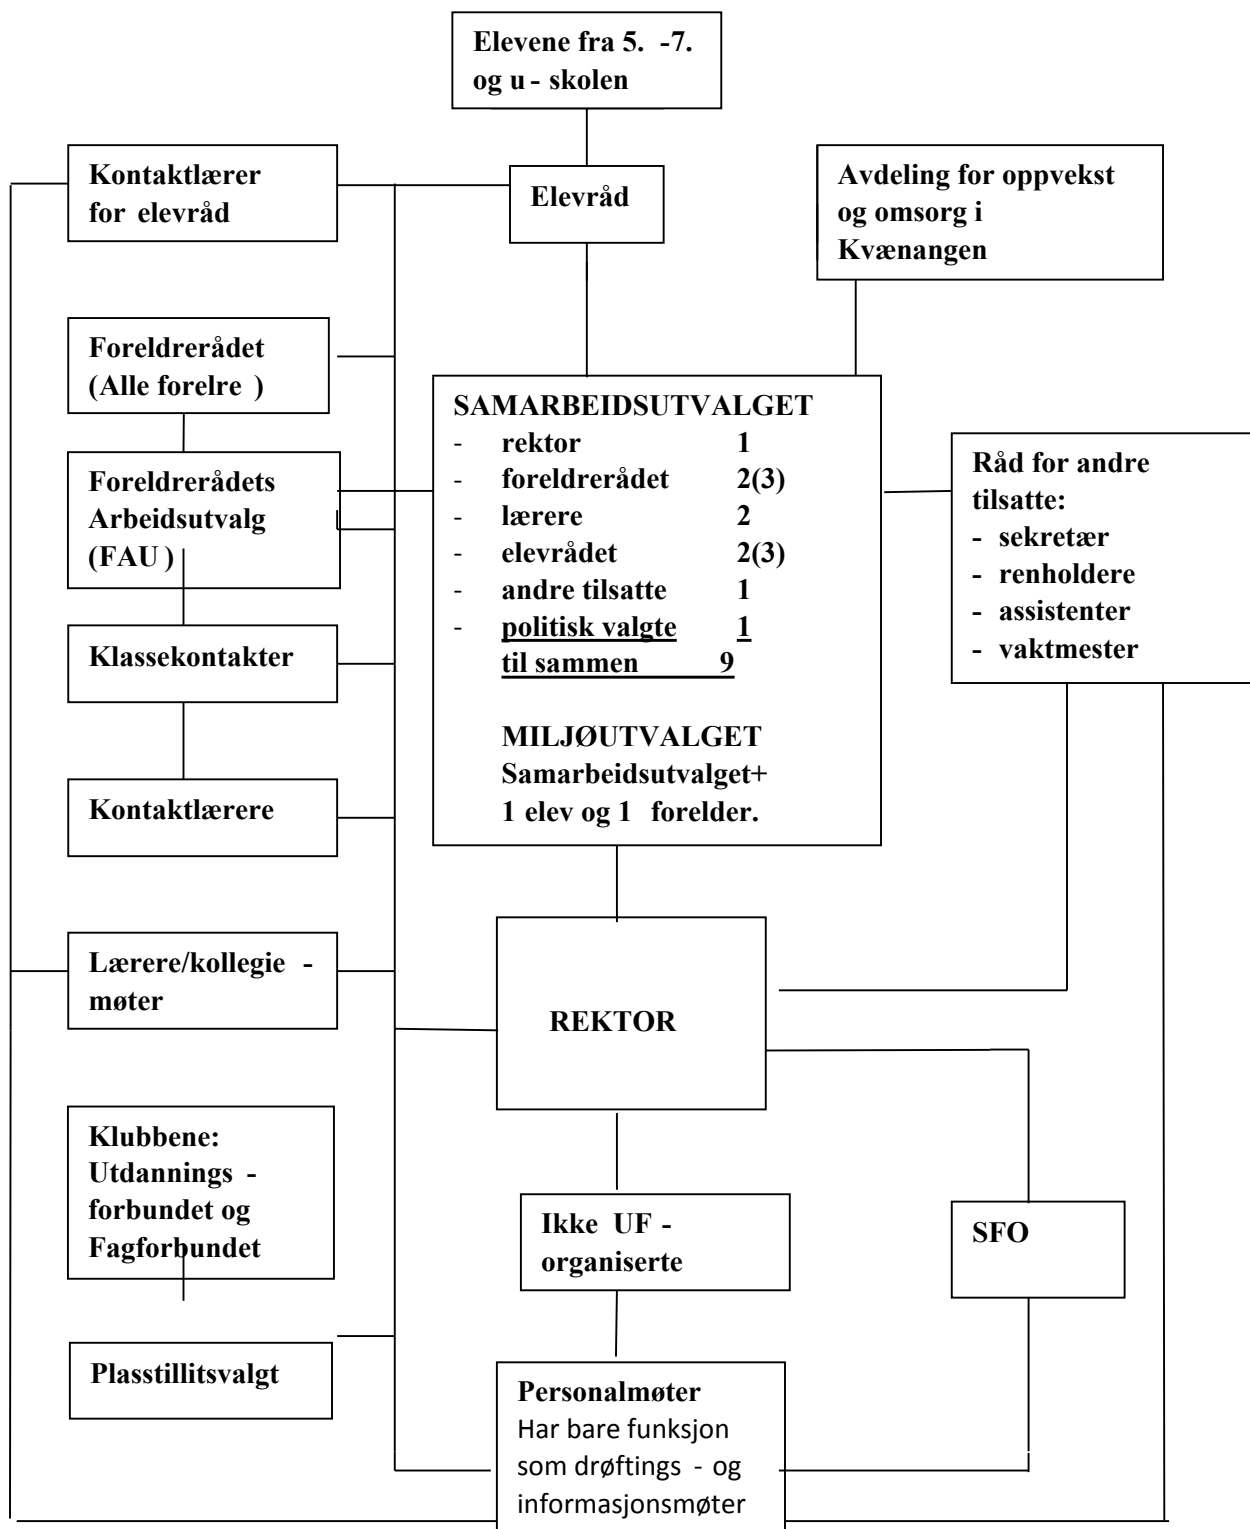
Elevene fra 5. -7. og u - skolen

Kontaktlærer for elevråd

Elevråd

Avdeling for oppvekst og omsorg i Kvænangen

Foreldrerådet (Alle forelre )

Foreldrerådets Arbeidsutvalg (FAU )

SAMARBEIDSUTVALGET
- rektor 1
- foreldrerådet 2(3)
- lærere 2
- elevrådet 2(3)
- andre tilsatte 1
- politisk valgte 1
til sammen 9

MILJØUTVALGET
Samarbeidsutvalget+
1 elev og 1 forelder.

Råd for andre tilsatte:
- sekretær
- renholdere
- assistenter
- vaktmester

Klassekontakter

Kontaktlærere

Lærere/kollegie - møter

REKTOR

Klubbene: Utdannings - forbundet og Fagforbundet

Ikke UF - organiserte

SFO

Plasstillitsvalgt

Personalmøter
Har bare funksjon som drøftings - og informasjonsmøter